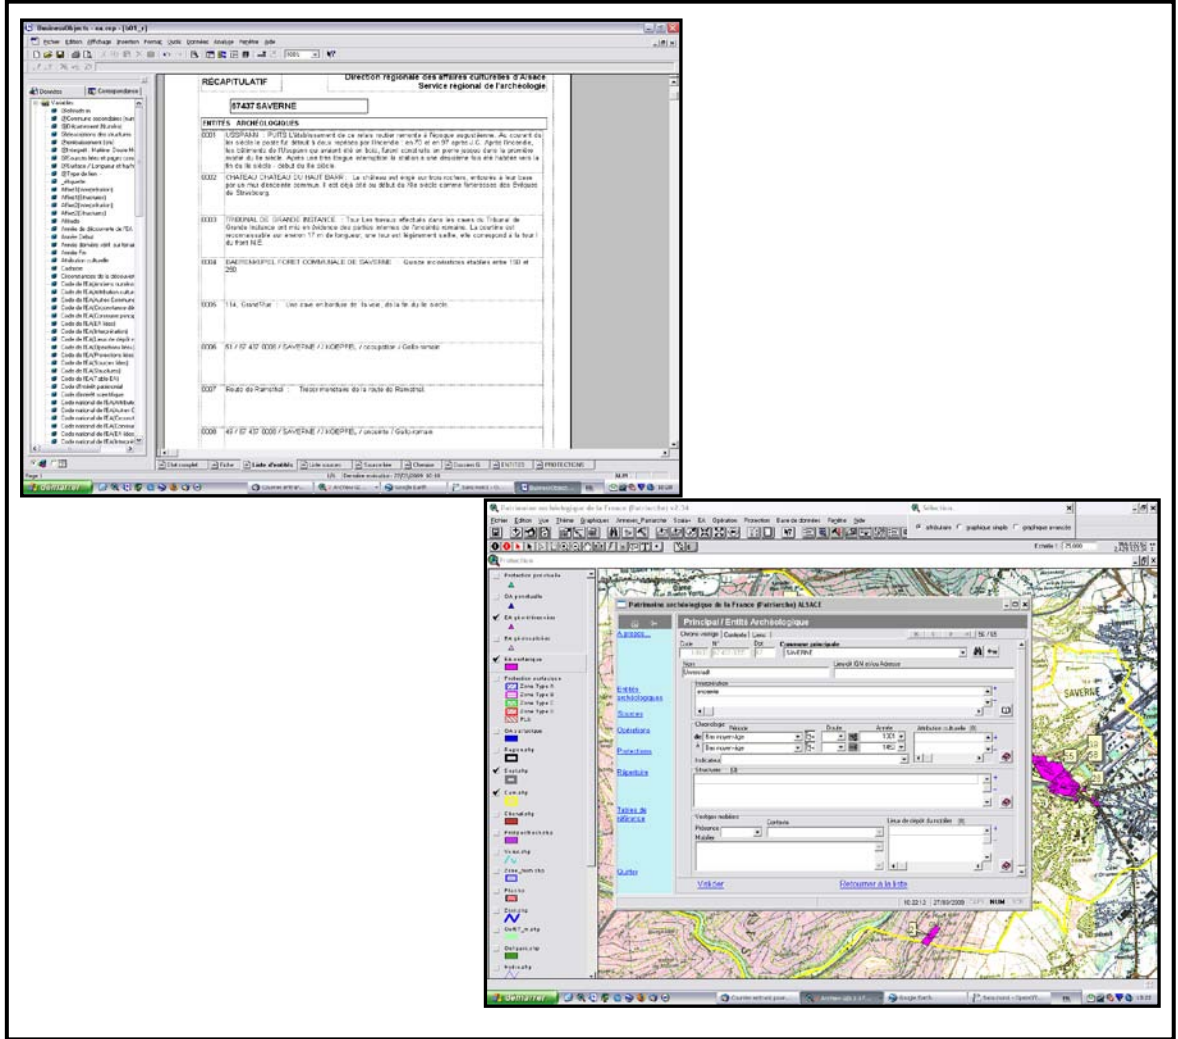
BusinessObjects - ea.rep - [s01_r]

Fichier Edition Affichage Insertion Format Outils Données Analyse Fenêtre Aide

Données Correspondance

RÉCAPITULATIF

Direction régionale des affaires culturelles d'Alsace
Service régional de l'archéologie

67437 SAVERNE

ENTITÉS ARCHÉOLOGIQUES

0001 USSPANN - PUITS L'établissement de ce relais routier remonte à l'époque augustéenne. Au courant du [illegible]

0002 CHATEAU CHATEAU DU HAUT BARR : Le château est érigé sur trois rochers, entourés à leur base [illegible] de Strasbourg.

0003 TRIBUNAL DE GRANDE INSTANCE : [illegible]

0004 BAERENKOPF1 FORET COMMUNALE DE SAVERNE : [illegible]

0005 114, Grand'Rue : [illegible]

0006 67 / 67 437 0006 / SAVERNE / / KOEPPEL / occupation / Gallo-romain

0007 Route du Ramsthal : Trésor monétaire de la route de Ramsthal

0008 67 / 67 437 0008 / SAVERNE / / KOEPPEL / enceinte / Gallo-romain

Etat complet Fiche Liste d'entités Liste sources Sources Chemin Sources G ENTITES PROTECTIONS

Démarrer

Patrimoine archéologique de la France (Patriarche) v2.34

Fichier Edition Vue Thème Graphiques Annexes_Patriarche Scale+ EA Opération Protection Base de données Fenêtre Aide

Sélection

attributaire graphique simple graphique avancée

Echelle 1: 25 000

Protection

Patrimoine archéologique de la France (Patriarche) ALSACE

Principal / Entité Archéologique

A propos...

Entités archéologiques

Sources

Opérations

Protections

Répertoire

Tables de référence

Quitter

Chrono vestige Contexte Lieu

Code N° Ext Commune principale SAVERNE

Nom Lieudit IGN et/ou Adresse

Interprétation enceinte

Chronologie Période Étude Année Attribution culturelle

de Bas moyen-âge 1303
à Bas moyen-âge 1462

Indicateur

Structures

Vestiges mobiliers Contexte Lieux de dépôt du mobilier

Présence Mobilier

Valider Retourner à la liste

16:22:12 27/03/2009 NUM

SAVERNE

Démarrer